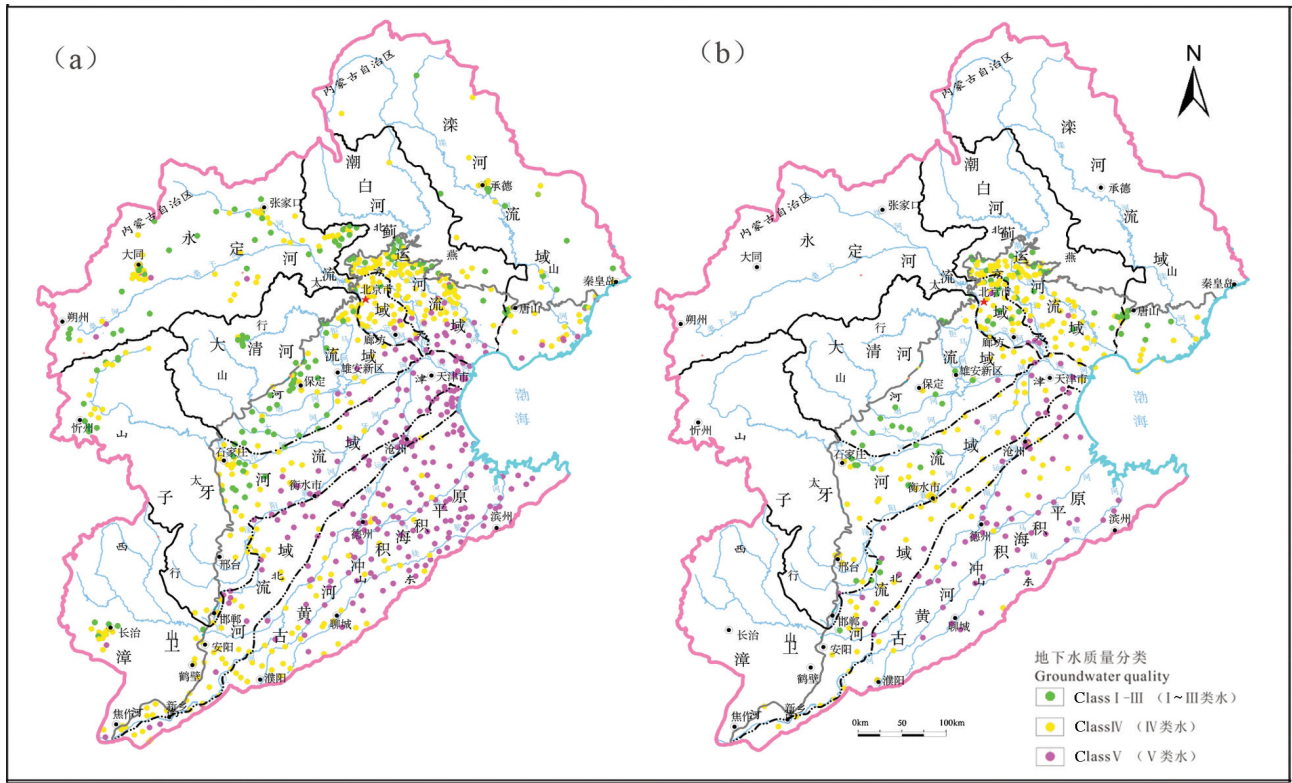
(a)

内蒙古自治区

滦

河

承德

流

域

山

秦皇岛

潮

白

河

蓟

运

河

流

域

燕

张家口

大同

永

定

河

太

北京市

唐山

朔州

行

大

清

河

流

域

山

保定

廊坊

雄安新区

天津市

渤

海

忻州

山

石家庄

太

流

域

沧州

子

牙

河

衡水市

平

原

滨州

积

海

德州

积

西

邢台

域

北

冲

东

行

流

黄

邯郸

河

聊城

长治

山

卫

古

漳

安阳

河

鹤壁

濮阳

焦作

新

(b)

N

内蒙古自治区

滦

河

承德

流

域

山

秦皇岛

潮

白

河

蓟

运

河

流

域

燕

张家口

大同

永

定

河

太

北京市

唐山

朔州

行

大

清

河

流

域

山

保定

廊坊

雄安新区

天津市

渤

海

忻州

山

石家庄

太

流

域

沧州

子

牙

河

衡水市

平

原

滨州

积

海

德州

积

西

邢台

域

北

冲

东

行

流

黄

邯郸

河

聊城

长治

山

卫

古

漳

安阳

河

鹤壁

濮阳

焦作

新

0km 50 100km

地下水质量分类
Groundwater quality

Class Ⅰ-Ⅲ (Ⅰ~Ⅲ类水)

ClassⅣ (Ⅳ类水)

ClassⅤ (Ⅴ类水)